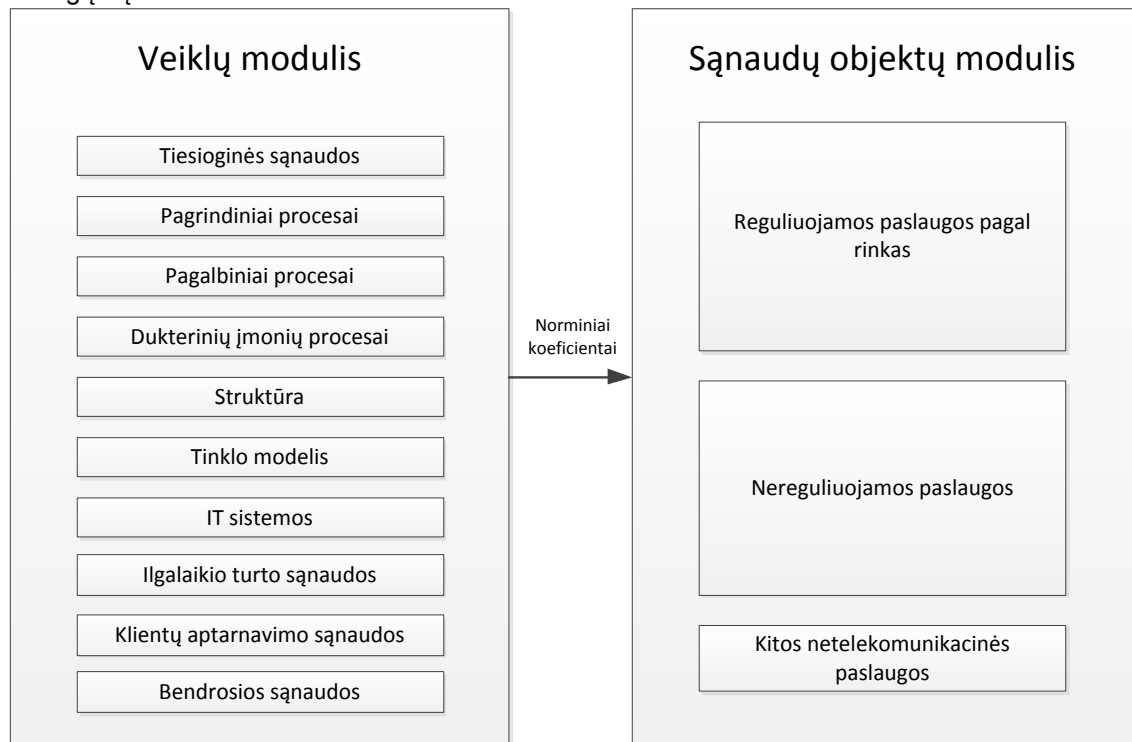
Veiklų modulis

Tiesioginės sąnaudos

Pagrindiniai procesai

Pagalbiniai procesai

Dukterinių įmonių procesai

Struktūra

Tinklo modelis

IT sistemos

Ilgalaikio turto sąnaudos

Klientų aptarnavimo sąnaudos

Bendrosios sąnaudos

Norminiai koeficientai

Sąnaudų objektų modulis

Reguliuojamos paslaugos pagal rinkas

Nereguliuojamos paslaugos

Kitos netelekomunikacinės paslaugos